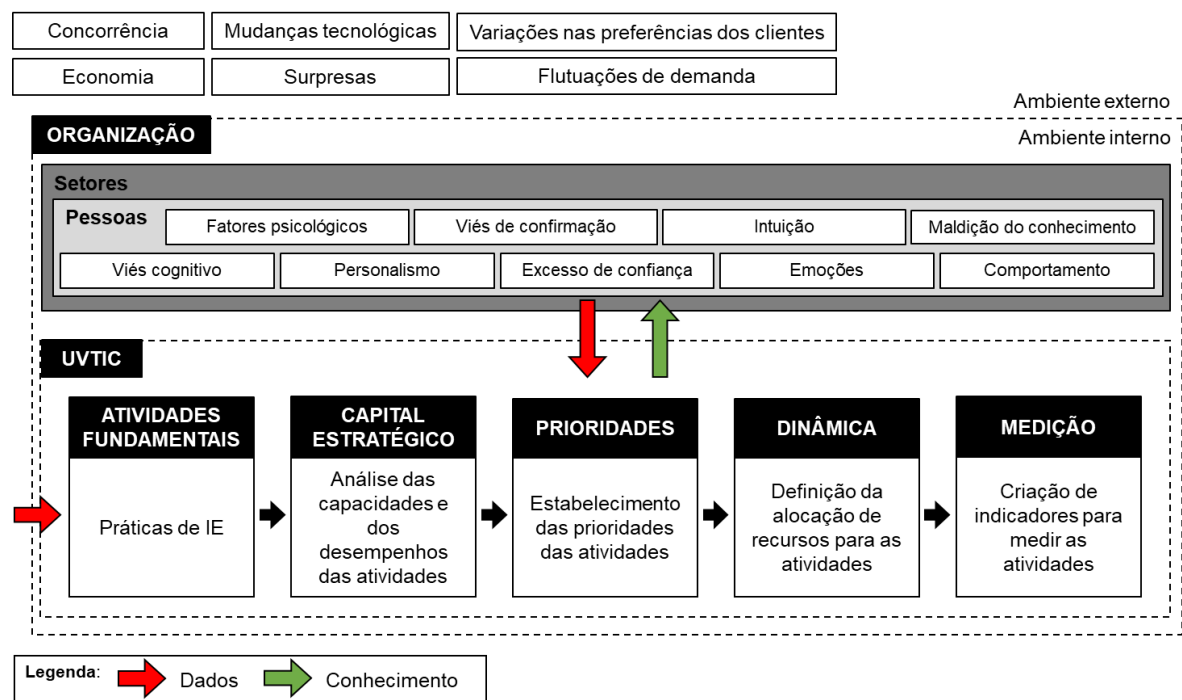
Concorrência
Mudanças tecnológicas
Variações nas preferências dos clientes
Economia
Surpresas
Flutuações de demanda

Ambiente externo

ORGANIZAÇÃO

Ambiente interno

Setores

Pessoas
Fatores psicológicos
Viés de confirmação
Intuição
Maldição do conhecimento
Viés cognitivo
Personalismo
Excesso de confiança
Emoções
Comportamento

UVTIC

ATIVIDADES FUNDAMENTAIS
Práticas de IE

CAPITAL ESTRATÉGICO
Análise das capacidades e dos desempenhos das atividades

PRIORIDADES
Estabelecimento das prioridades das atividades

DINÂMICA
Definição da alocação de recursos para as atividades

MEDIÇÃO
Criação de indicadores para medir as atividades

Legenda: Dados Conhecimento